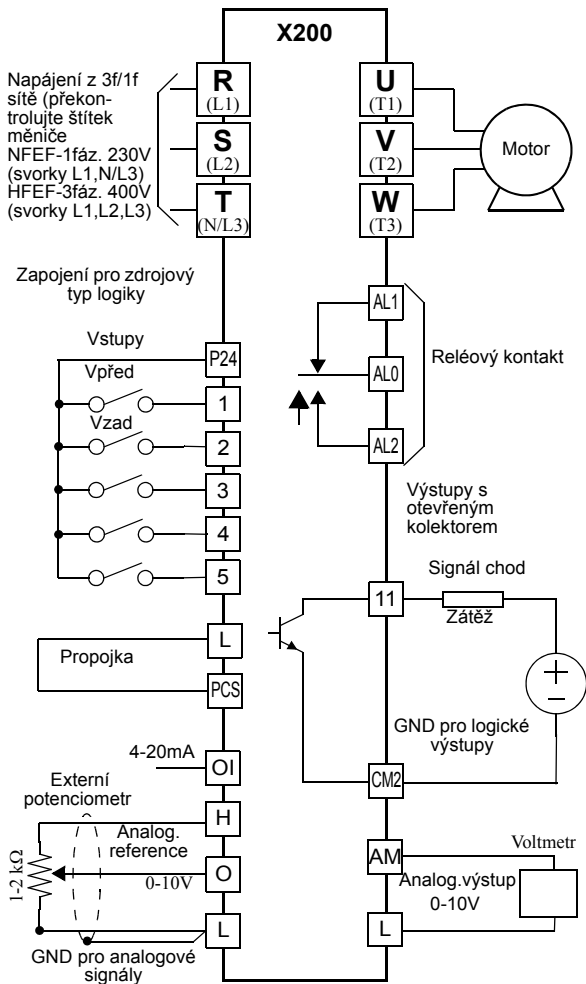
X200

Napájení z 3f/1f sítě (překontrolujte štítek měniče NFEF-1fáz. 230V (svorky L1,N/L3) HFEF-3fáz. 400V (svorky L1,L2,L3)

R (L1)
S (L2)
T (N/L3)

U (T1)
V (T2)
W (T3)

Motor

Zapojení pro zdrojový typ logiky

AL1
AL0
AL2

Reléový kontakt

Vstupy

P24

Vpřed

1

Vzad

2
3
4
5

Výstupy s otevřeným kolektorem

Signál chod

11

Zátěž

L

Propojka

PCS

GND pro logické výstupy

4-20mA

OI

CM2

Externí potenciometr

H

Analog. reference

$1\text{-}2\ k\Omega$

O

0-10V

AM

Voltmetr

Analog.výstup 0-10V

L

L

GND pro analogové signály